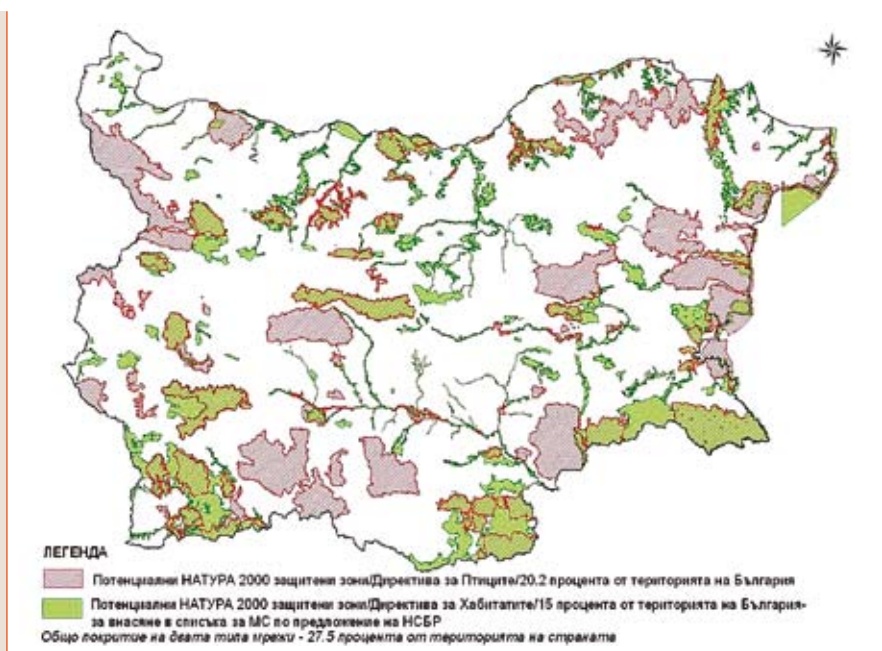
ЛЕГЕНДА

Потенциални НАТУРА 2000 защитени зони/Директива за Птиците/20.2 процента от територията на България

Потенциални НАТУРА 2000 защитени зони/Директива за Хабитатите/15 процента от територията на България-за внасяне в списъка за МС по предложение на НСБР

Общо покритие на двата типа мрежи - 27.5 процента от територията на страната